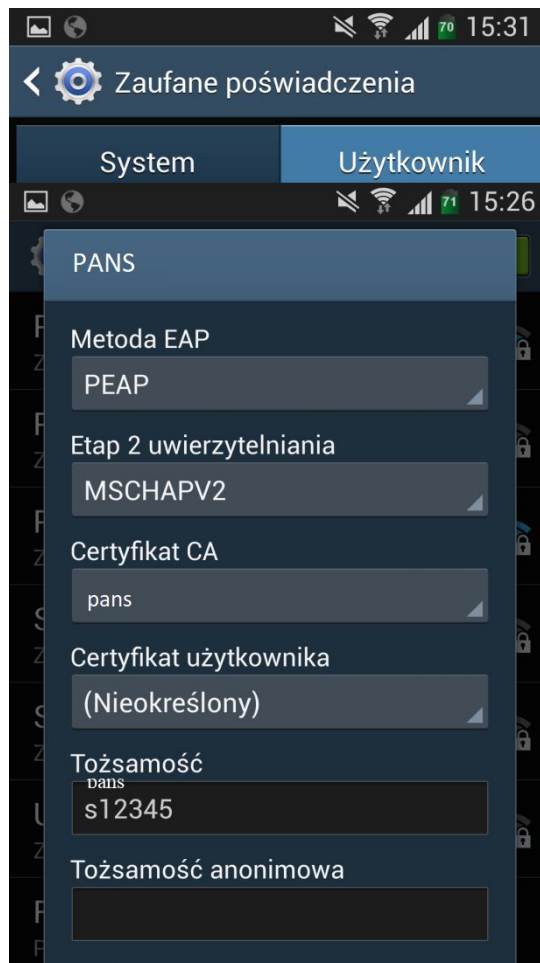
70 15:31

Zaufane poświadczenia

System

Użytkownik

71 15:26

PANS

Metoda EAP

PEAP

Etap 2 uwierzytelniania

MSCHAPV2

Certyfikat CA

pans

Certyfikat użytkownika

(Nieokreślony)

Tożsamość

pans

s12345

Tożsamość anonimowa